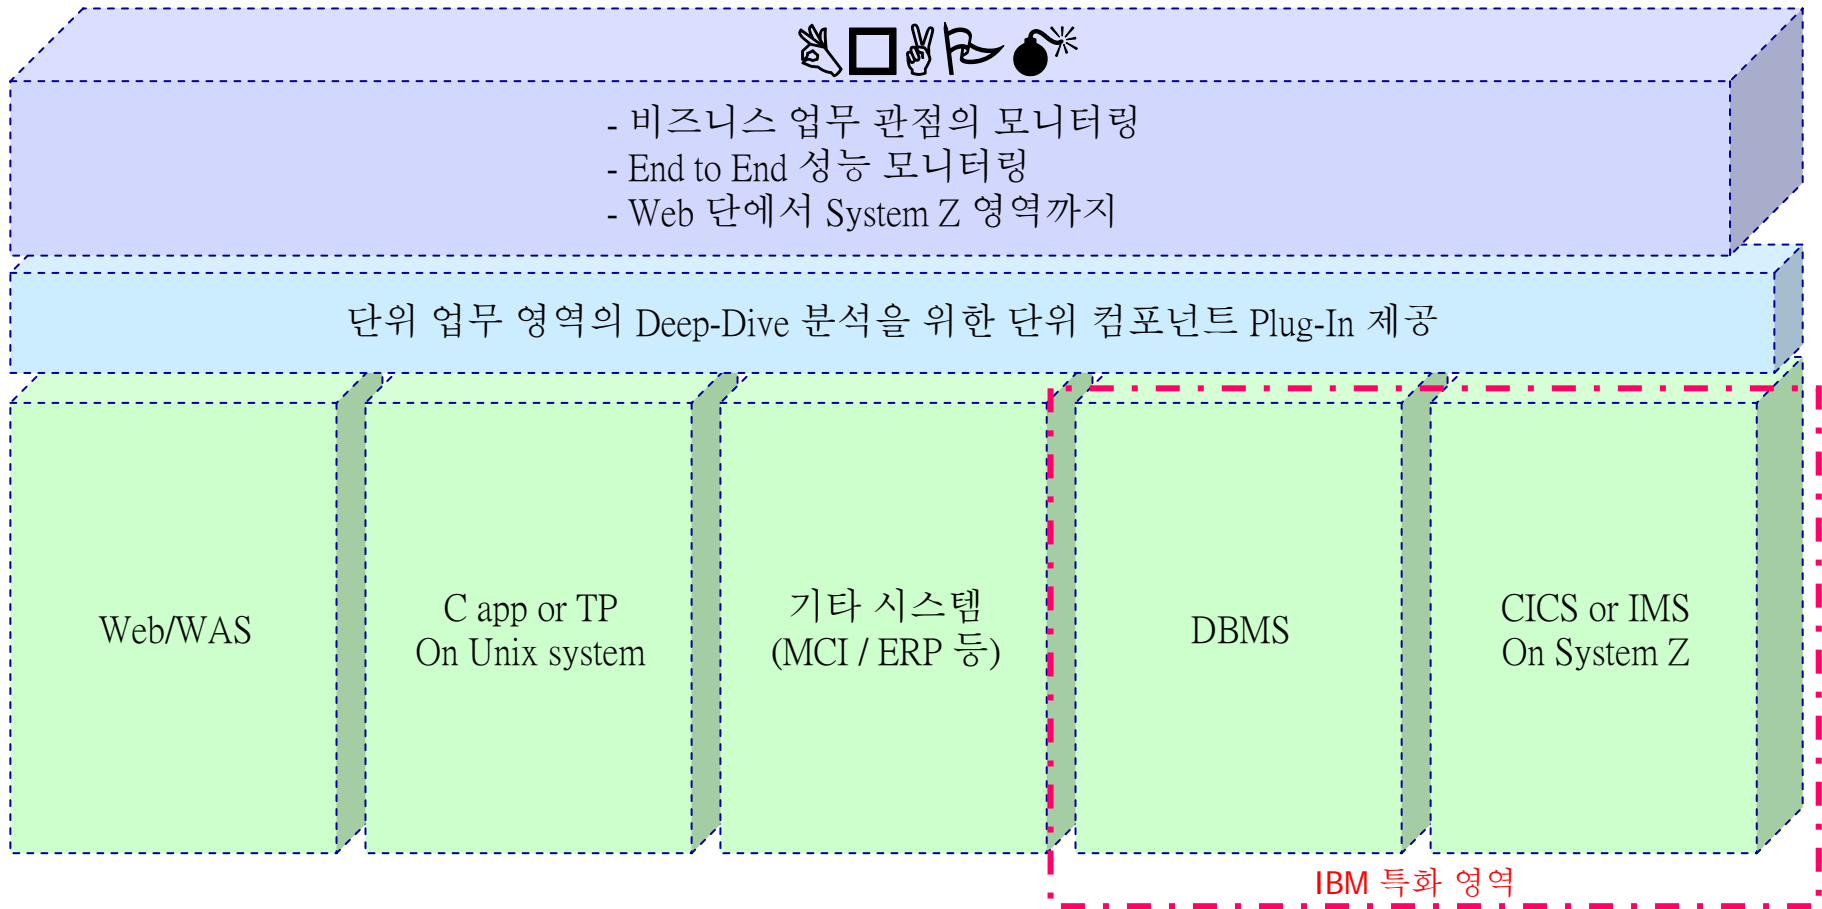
👌□✌🏳💣

- 비즈니스 업무 관점의 모니터링
- End to End 성능 모니터링
- Web 단에서 System Z 영역까지

단위 업무 영역의 Deep-Dive 분석을 위한 단위 컴포넌트 Plug-In 제공

Web/WAS

C app or TP
On Unix system

기타 시스템
(MCI / ERP 등)

DBMS

CICS or IMS
On System Z

IBM 특화 영역